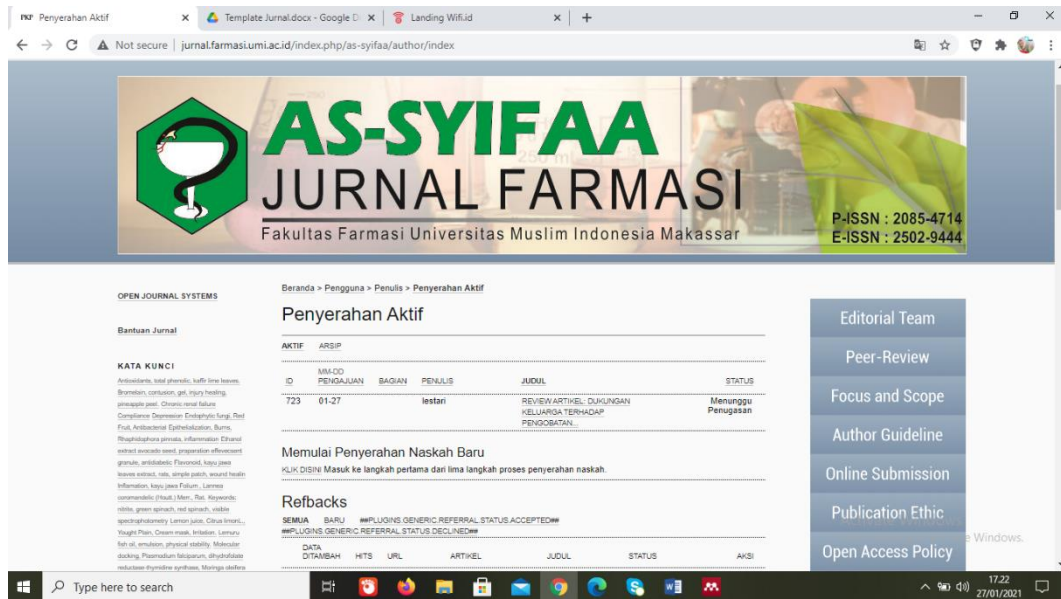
PKP Penyerahan Aktif ×
Template Jurnal.docx - Google D ×
Landing Wifi.id ×
+

Not secure | jurnal.farmasi.umi.ac.id/index.php/as-syifaa/author/index

AS-SYIFAA
JURNAL FARMASI
Fakultas Farmasi Universitas Muslim Indonesia Makassar
P-ISSN : 2085-4714
E-ISSN : 2502-9444

OPEN JOURNAL SYSTEMS

Bantuan Jurnal

KATA KUNCI
Antioksidants, total phenolic, kaffir lime leaves, Bromelain, contusion, gel, injury healing, pineapple peel. Chronic renal failure Compliance Depression Endophytic fungi, Red Fruit, Antibacterial Epithelialization, Burns, Rhaphidophora pinnata, inflammation Ethanol extract avocado seed, preparation effervescent granule, antidiabetic Flavonoid, kayu jawa leaves extract, rats, simple patch, wound healin Inflamation, kayu jawa Folium , Lannea coromandelic (Houtt.) Merr., Rat. Keywords: nitrite, green spinach, red spinach, visible spectrophotometry Lemon juice, Citrus limoni, Yoght Plain, Cream mask, Irritation. Lemuru fish oil, emulsion, physical stability. Molecular docking, Plasmodium falciparum, dihydrofolate reductase-thymidine synthase, Moringa oleifera

Beranda > Pengguna > Penulis > Penyerahan Aktif

Penyerahan Aktif

AKTIF ARSIP

| ID | MM-DD PENGAJUAN | BAGIAN | PENULIS | JUDUL | STATUS |
|---|---|---|---|---|---|
| 723 | 01-27 | | lestari | REVIEW ARTIKEL: DUKUNGAN KELUARGA TERHADAP PENGOBATAN... | Menunggu Penugasan |

Memulai Penyerahan Naskah Baru
KLIK DISINI Masuk ke langkah pertama dari lima langkah proses penyerahan naskah.

Refbacks
SEMUA BARU ##PLUGINS.GENERIC.REFERRAL.STATUS.ACCEPTED## ##PLUGINS.GENERIC.REFERRAL.STATUS.DECLINED##

| DATA DITAMBAH | HITS | URL | ARTIKEL | JUDUL | STATUS | AKSI |
|---|---|---|---|---|---|---|

Editorial Team
Peer-Review
Focus and Scope
Author Guideline
Online Submission
Publication Ethic
Open Access Policy

Windows.

Type here to search
17.22
27/01/2021